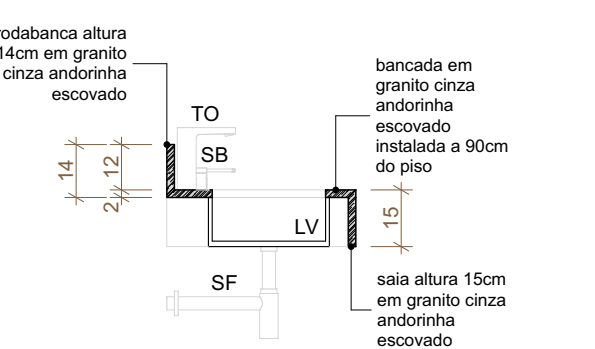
rodabanca altura 14cm em granito cinza andorinha escovado

bancada em granito cinza andorinha escovado instalada a 90cm do piso

TO

SB

14

12

2

LV

15

SF

saia altura 15cm em granito cinza andorinha escovado